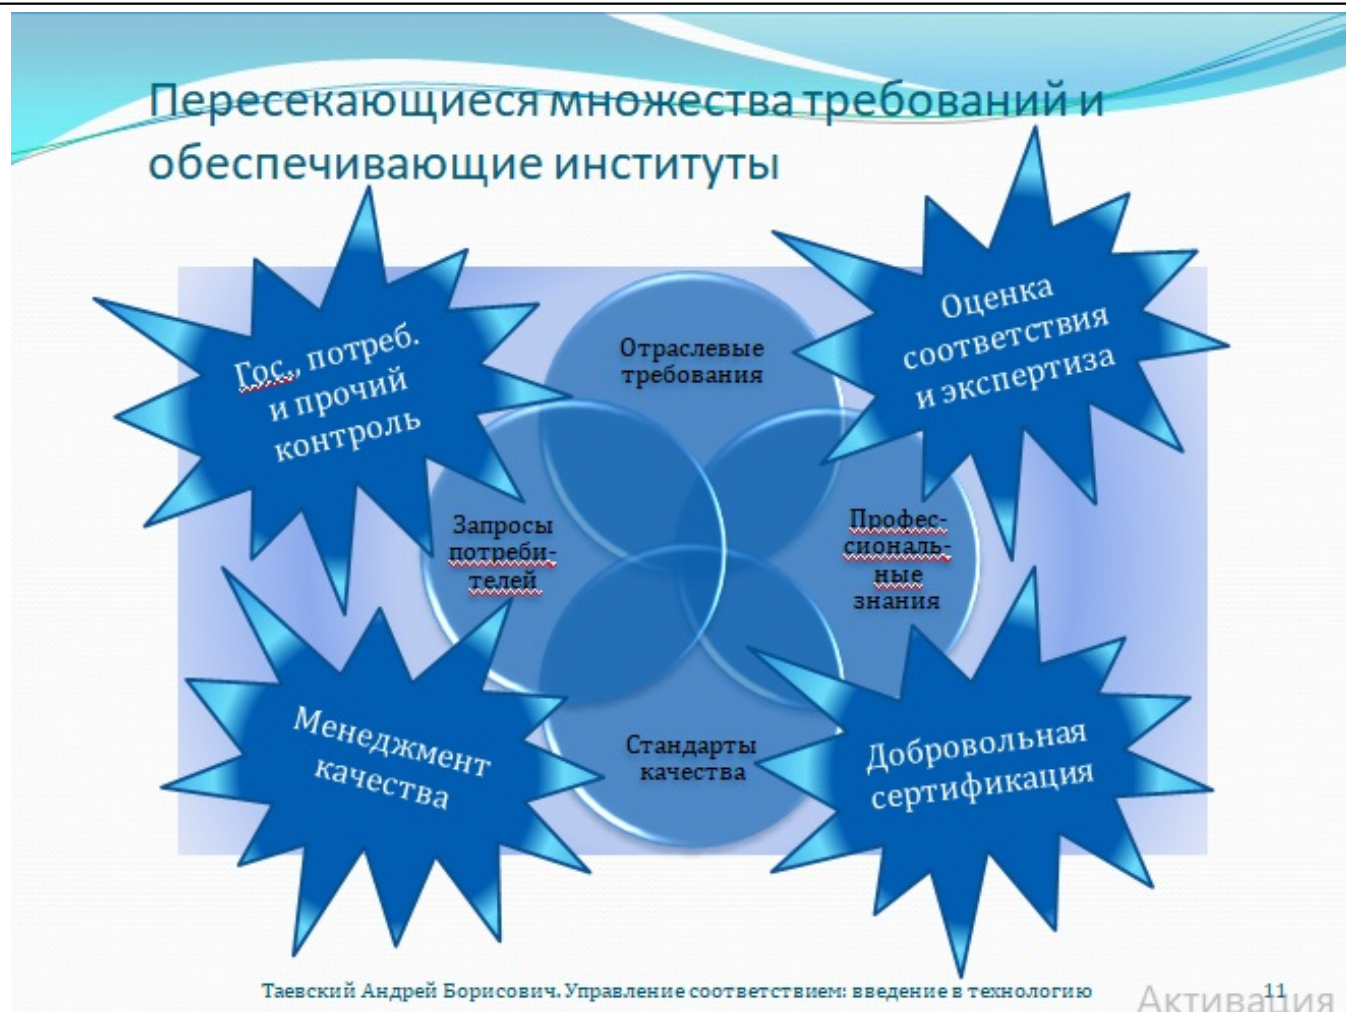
Пересекающиеся множества требований и обеспечивающие институты

Гос., потреб. и прочий контроль

Оценка соответствия и экспертиза

Отраслевые требования

Запросы потребителей

Профессиональные знания

Стандарты качества

Менеджмент качества

Добровольная сертификация

Таевский Андрей Борисович. Управление соответствием: введение в технологию

11

Активация